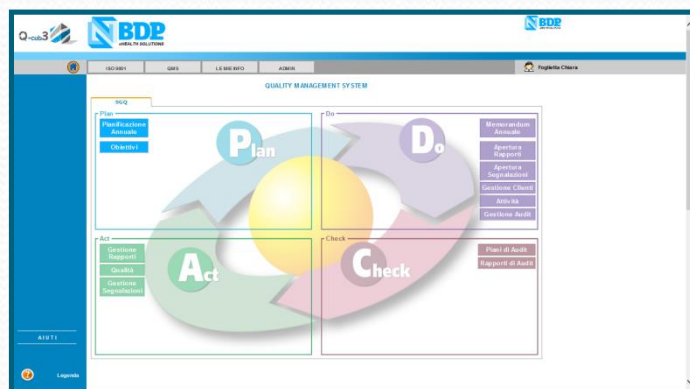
Q-cub3

BDP eHEALTH SOLUTIONS

BDP

ISO9001 | QMS | LE MIE INFO | ADMIN

Foglietta Chiara

QUALITY MANAGEMENT SYSTEM

SGQ

Plan

Pianificazione Annuale

Obiettivi

Plan

Do

Memorandum Annuale

Apertura Rapporti

Apertura Segnalazioni

Gestione Clienti

Attività

Gestione Audit

Do

Act

Gestione Rapporti

Qualità

Gestione Segnalazioni

Act

Check

Piani di Audit

Rapporti di Audit

Check

AIUTI

Legenda